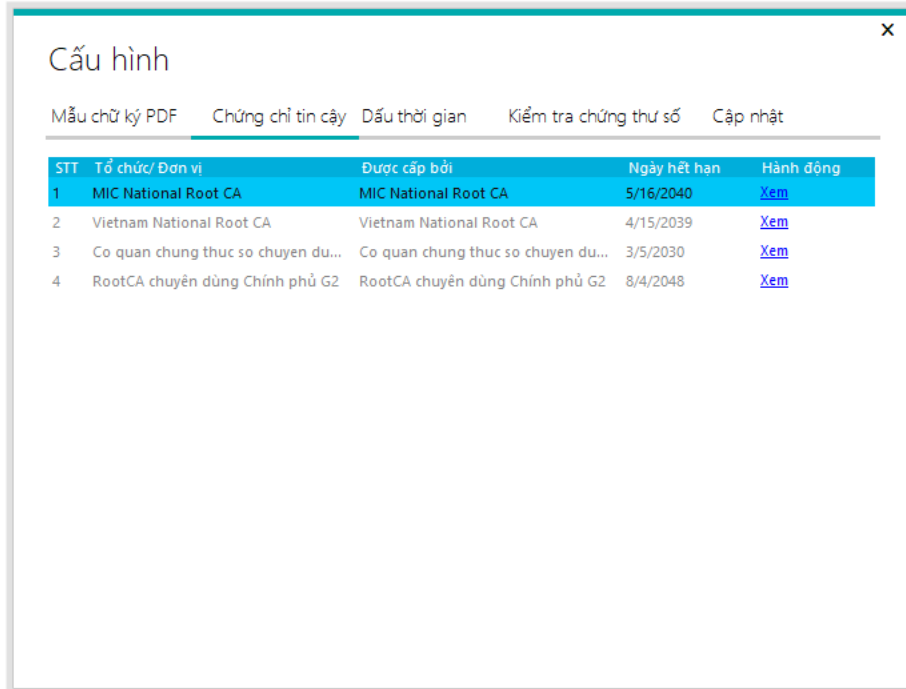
×

Cấu hình

Mẫu chữ ký PDF   Chứng chỉ tin cậy   Dấu thời gian   Kiểm tra chứng thư số   Cập nhật

| STT | Tổ chức/ Đơn vị | Được cấp bởi | Ngày hết hạn | Hành động |
|---|---|---|---|---|
| 1 | MIC National Root CA | MIC National Root CA | 5/16/2040 | Xem |
| 2 | Vietnam National Root CA | Vietnam National Root CA | 4/15/2039 | Xem |
| 3 | Co quan chung thuc so chuyen du... | Co quan chung thuc so chuyen du... | 3/5/2030 | Xem |
| 4 | RootCA chuyên dùng Chính phủ G2 | RootCA chuyên dùng Chính phủ G2 | 8/4/2048 | Xem |